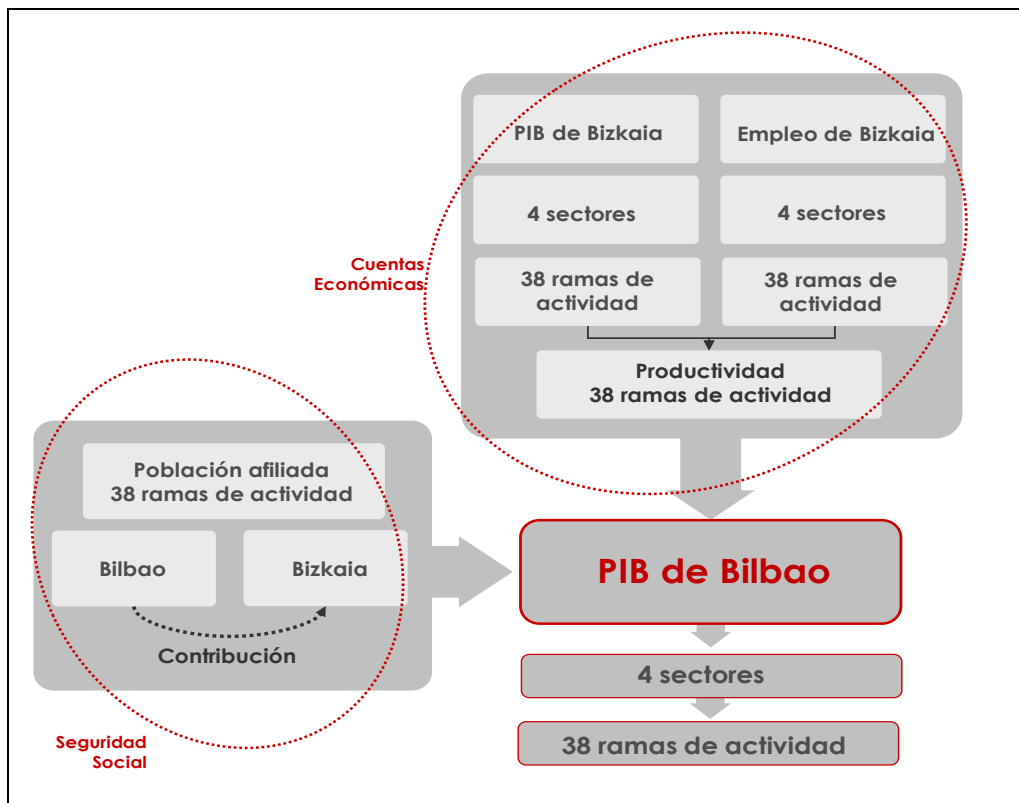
PIB de Bizkaia

Empleo de Bizkaia

4 sectores

4 sectores

Cuentas Económicas

38 ramas de actividad

38 ramas de actividad

Productividad 38 ramas de actividad

Población afiliada 38 ramas de actividad

Bilbao

Bizkaia

Contribución

PIB de Bilbao

4 sectores

38 ramas de actividad

Seguridad Social